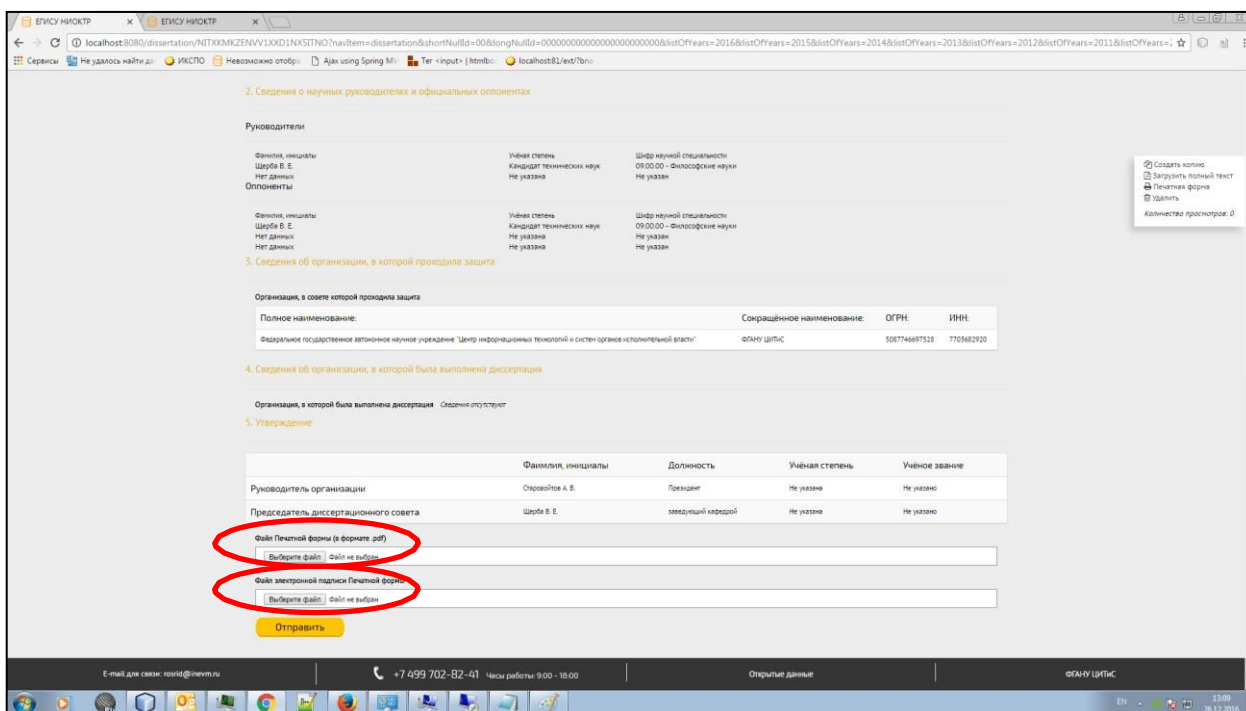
ЕГИСУ НИОКТР × ЕГИСУ НИОКТР ×

localhost:8080/dissertation/NITXKMKZENVV1XXD1NXSITNO?navItem=dissertation&shortNullId=00&longNullId=000000000000000000000000&listOfYears=2016&listOfYears=2015&listOfYears=2014&listOfYears=2013&listOfYears=2012&listOfYears=2011&listOfYears=

Сервисы Не удалось найти да ИКСПО Невозможно отобра Ajax using Spring MV Ter <input> | htmlbo localhost:81/ext/?bno

2. Сведения о научных руководителях и официальных оппонентах

Руководители

| Фамилия, инициалы | Учёная степень | Шифр научной специальности |
|---|---|---|
| Щерба В. Е. | Кандидат технических наук | 09.00.00 - Философские науки |
| Нет данных | Не указана | Не указан |

Оппоненты

| Фамилия, инициалы | Учёная степень | Шифр научной специальности |
|---|---|---|
| Щерба В. Е. | Кандидат технических наук | 09.00.00 - Философские науки |
| Нет данных | Не указана | Не указан |
| Нет данных | Не указана | Не указан |

Создать копию
Загрузить полный текст
Печатная форма
Удалить
Количество просмотров: 0

3. Сведения об организации, в которой проходила защита

Организация, в совете которой проходила защита

| Полное наименование: | Сокращённое наименование: | ОГРН: | ИНН: |
|---|---|---|---|
| Федеральное государственное автономное научное учреждение "Центр информационных технологий и систем органов исполнительной власти" | ФГАНУ ЦИТиС | 5087746697528 | 7703682920 |

4. Сведения об организации, в которой была выполнена диссертация

Организация, в которой была выполнена диссертация Сведения отсутствуют

5. Утверждение

| | Фамилия, инициалы | Должность | Учёная степень | Учёное звание |
|---|---|---|---|---|
| Руководитель организации | Старовойтов А. В. | Президент | Не указана | Не указано |
| Председатель диссертационного совета | Щерба В. Е. | заведующий кафедрой | Не указана | Не указано |

Файл Печатной формы (в формате .pdf)
Выберите файл Файл не выбран

Файл электронной подписи Печатной формы
Выберите файл Файл не выбран

Отправить

E-mail для связи: rosrid@inevm.ru +7 499 702-82-41 Часы работы: 9:00 - 18:00 Открытые данные ФГАНУ ЦИТиС

EN 13:09 26.12.2016